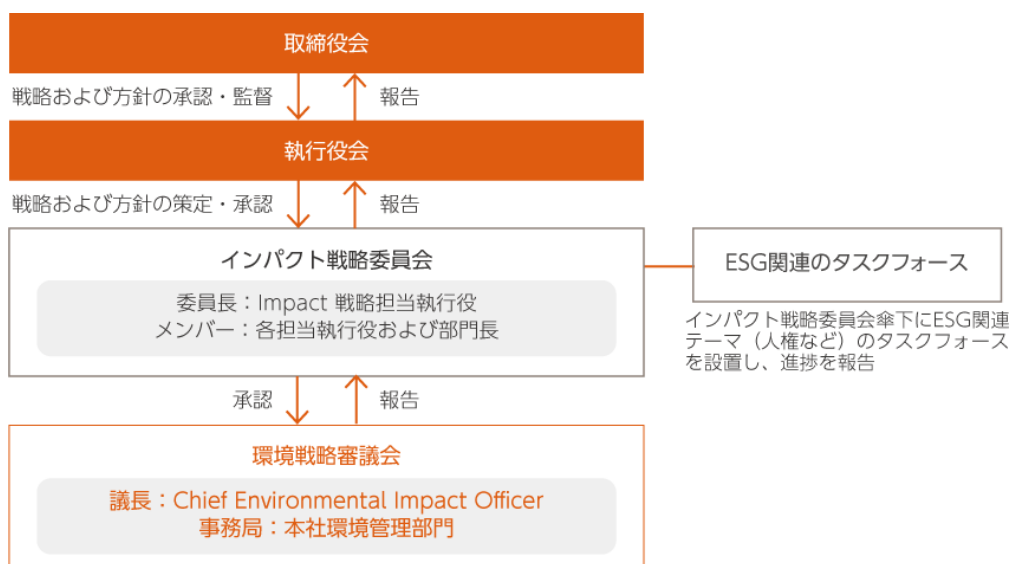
取締役会

戦略および方針の承認・監督

報告

執行役会

戦略および方針の策定・承認

報告

インパクト戦略委員会

委員長：Impact 戦略担当執行役
メンバー：各担当執行役および部門長

ESG関連のタスクフォース

インパクト戦略委員会傘下にESG関連テーマ（人権など）のタスクフォースを設置し、進捗を報告

承認

報告

環境戦略審議会

議長：Chief Environmental Impact Officer
事務局：本社環境管理部門